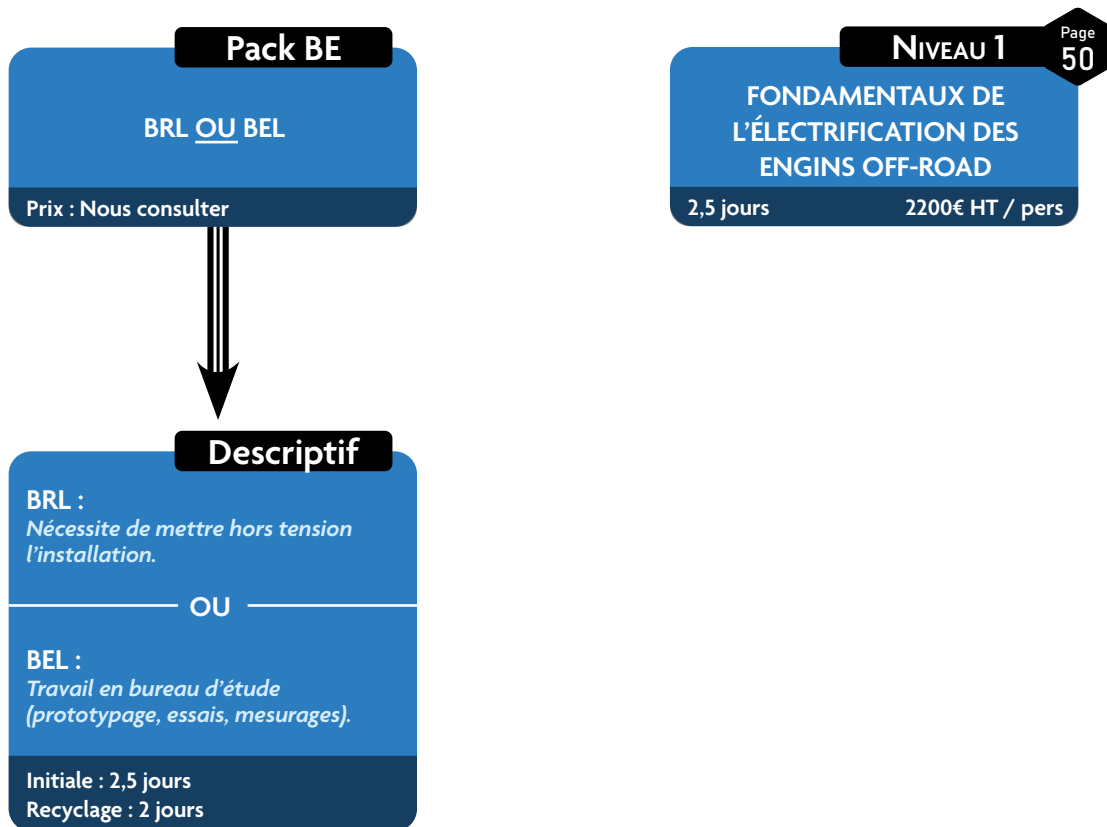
Pack BE

BRL OU BEL

Prix : Nous consulter

Niveau 1

Page 50

FONDAMENTAUX DE L'ÉLECTRIFICATION DES ENGINS OFF-ROAD

2,5 jours 2200€ HT / pers

Descriptif

BRL :
Nécessite de mettre hors tension l'installation.

OU

BEL :
Travail en bureau d'étude (prototypage, essais, mesurages).

Initiale : 2,5 jours
Recyclage : 2 jours